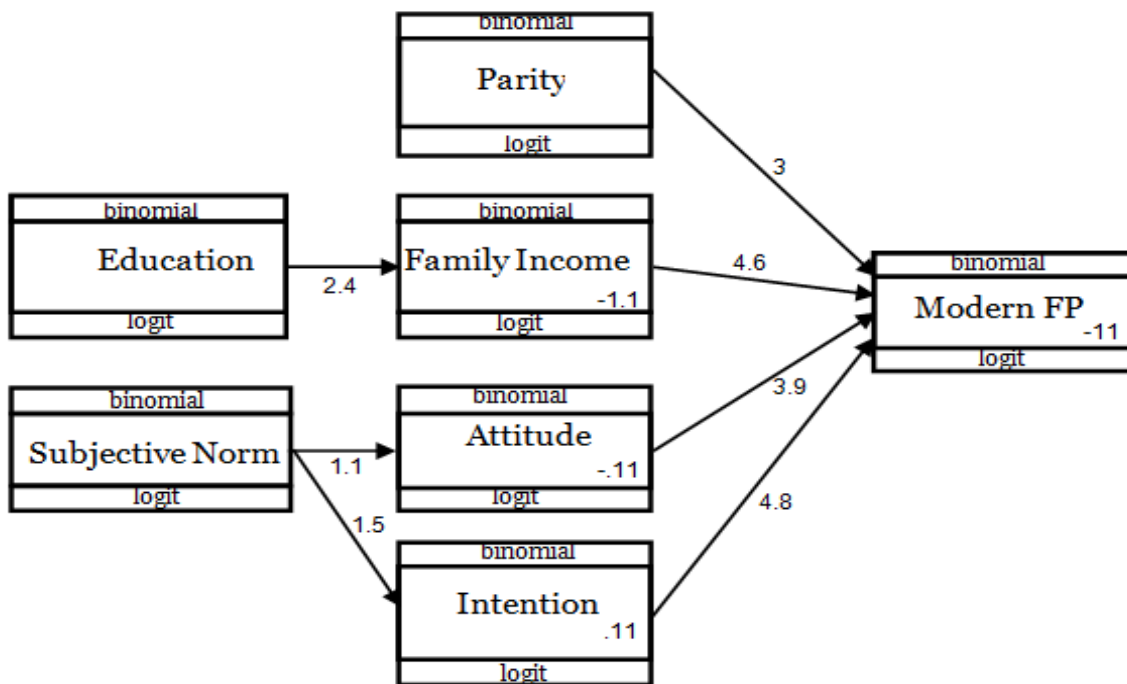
binomial
Parity
logit

3

binomial
Education
logit

2.4

binomial
Family Income
-1.1
logit

4.6

binomial
Modern FP
-11
logit

binomial
Subjective Norm
logit

1.1

binomial
Attitude
-.11
logit

3.9

1.5

binomial
Intention
.11
logit

4.8